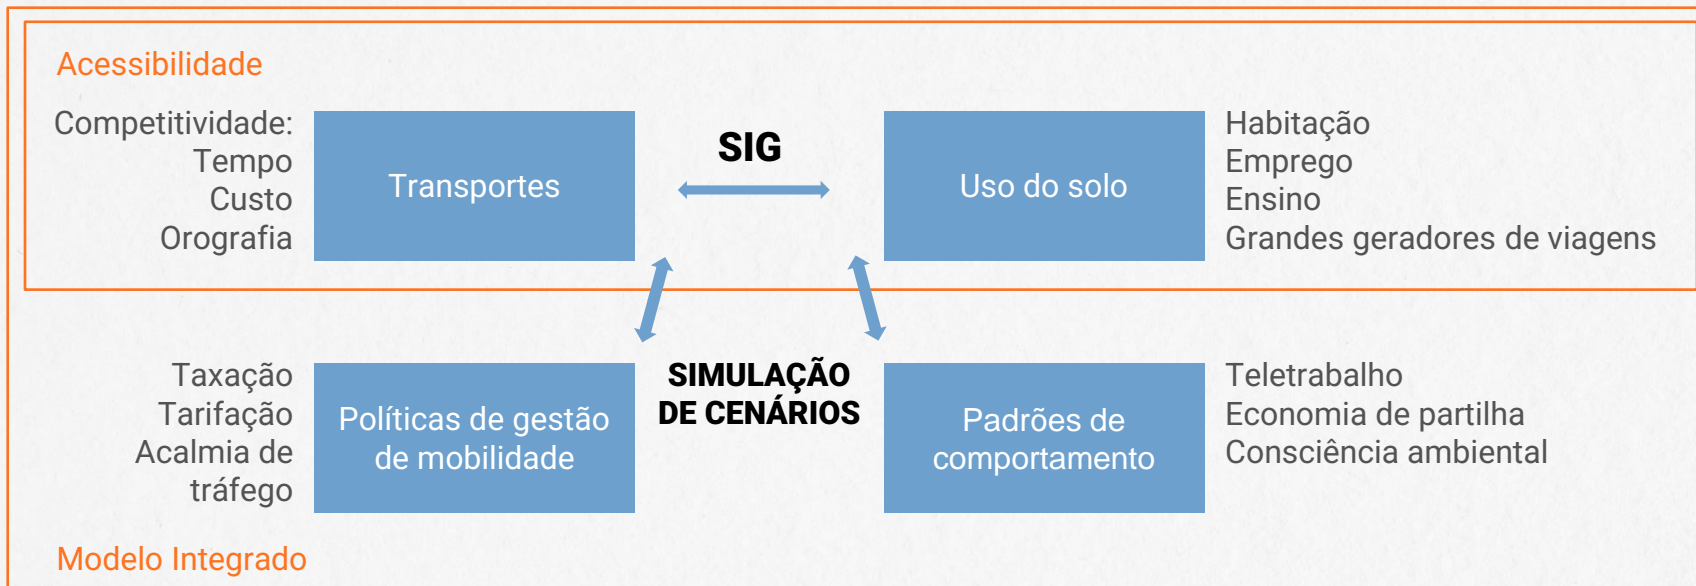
Acessibilidade

Competitividade:
Tempo
Custo
Orografia

Transportes

SIG

Uso do solo

Habitação
Emprego
Ensino
Grandes geradores de viagens

Taxação
Tarifação
Acalmia de tráfego

Políticas de gestão de mobilidade

SIMULAÇÃO DE CENÁRIOS

Padrões de comportamento

Teletrabalho
Economia de partilha
Consciência ambiental

Modelo Integrado